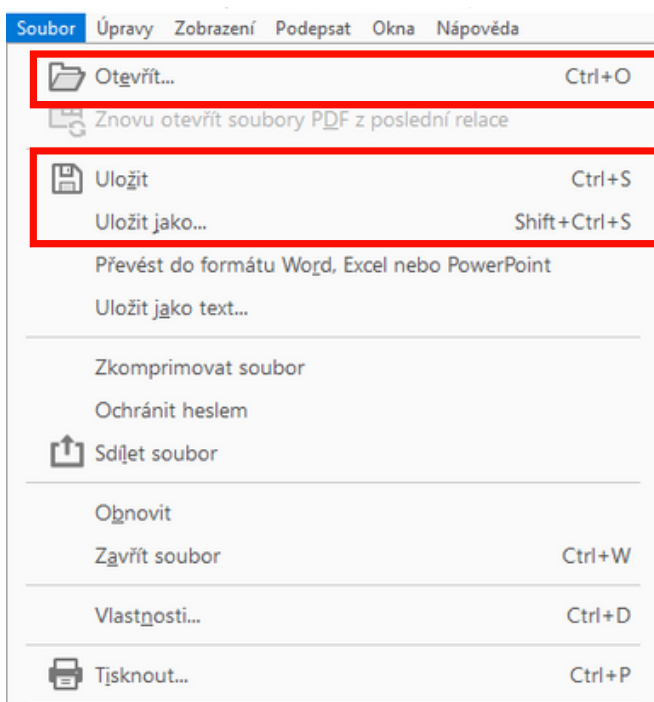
Soubor Úpravy Zobrazení Podepsat Okna Nápověda

Otevřít... Ctrl+O
Znovu otevřít soubory PDF z poslední relace

Uložit Ctrl+S
Uložit jako... Shift+Ctrl+S
Převést do formátu Word, Excel nebo PowerPoint
Uložit jako text...

Zkomprimovat soubor
Ochránit heslem
Sdílet soubor

Obnovit
Zavřít soubor Ctrl+W

Vlastnosti... Ctrl+D

Tisknout... Ctrl+P